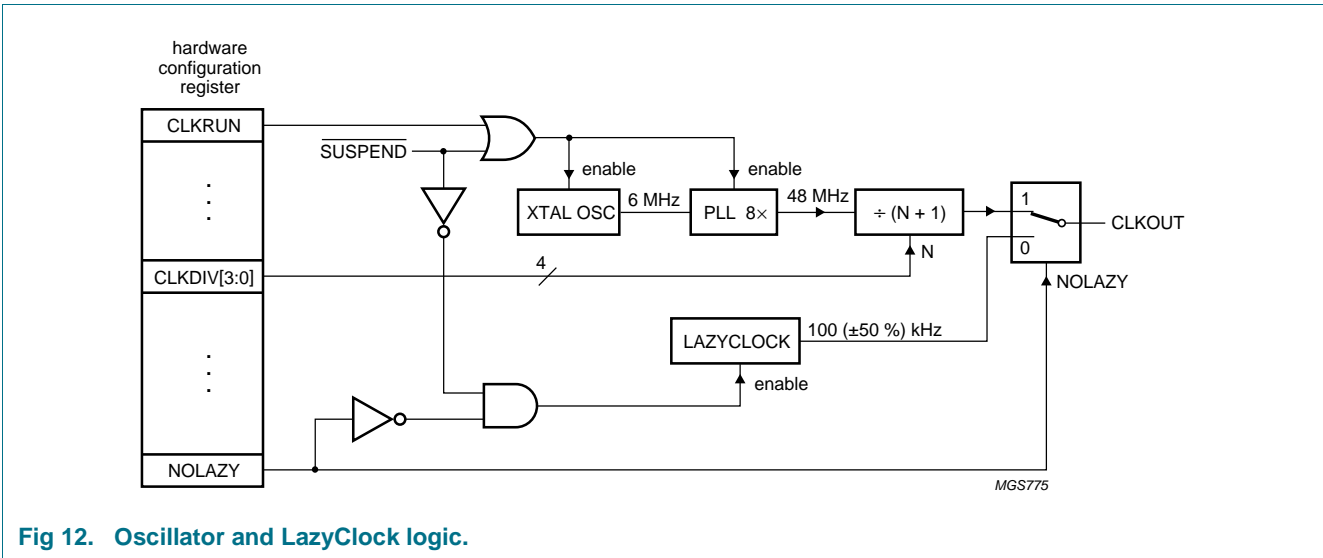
hardware configuration register

CLKRUN

.
.
.

CLKDIV[3:0]

.
.
.

NOLAZY

$\overline{\text{SUSPEND}}$

enable

enable

XTAL OSC

6 MHz

PLL 8×

48 MHz

÷ (N + 1)

N

4

1

0

CLKOUT

NOLAZY

LAZYCLOCK

100 (±50 %) kHz

enable

MGS775

Fig 12. Oscillator and LazyClock logic.